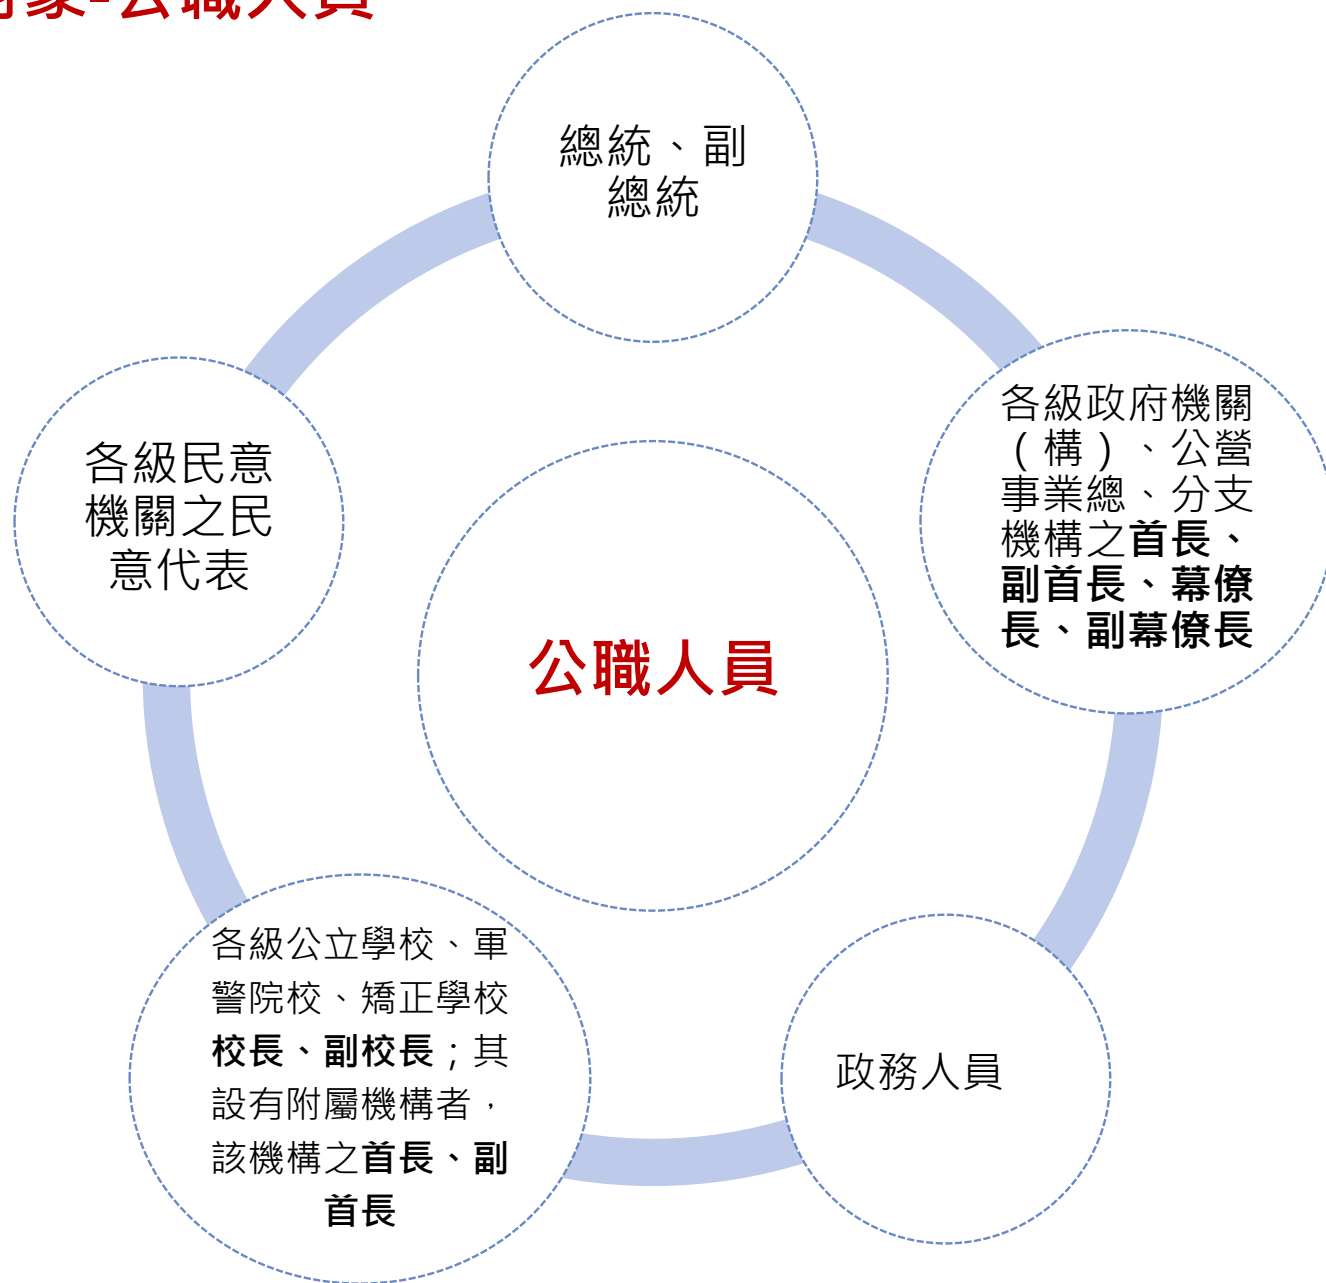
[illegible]象-公職人員

總統、副總統

各級政府機關（構）、公營事業總、分支機構之首長、副首長、幕僚長、副幕僚長

各級民意機關之民意代表

公職人員

各級公立學校、軍警院校、矯正學校校長、副校長；其設有附屬機構者，該機構之首長、副首長

政務人員